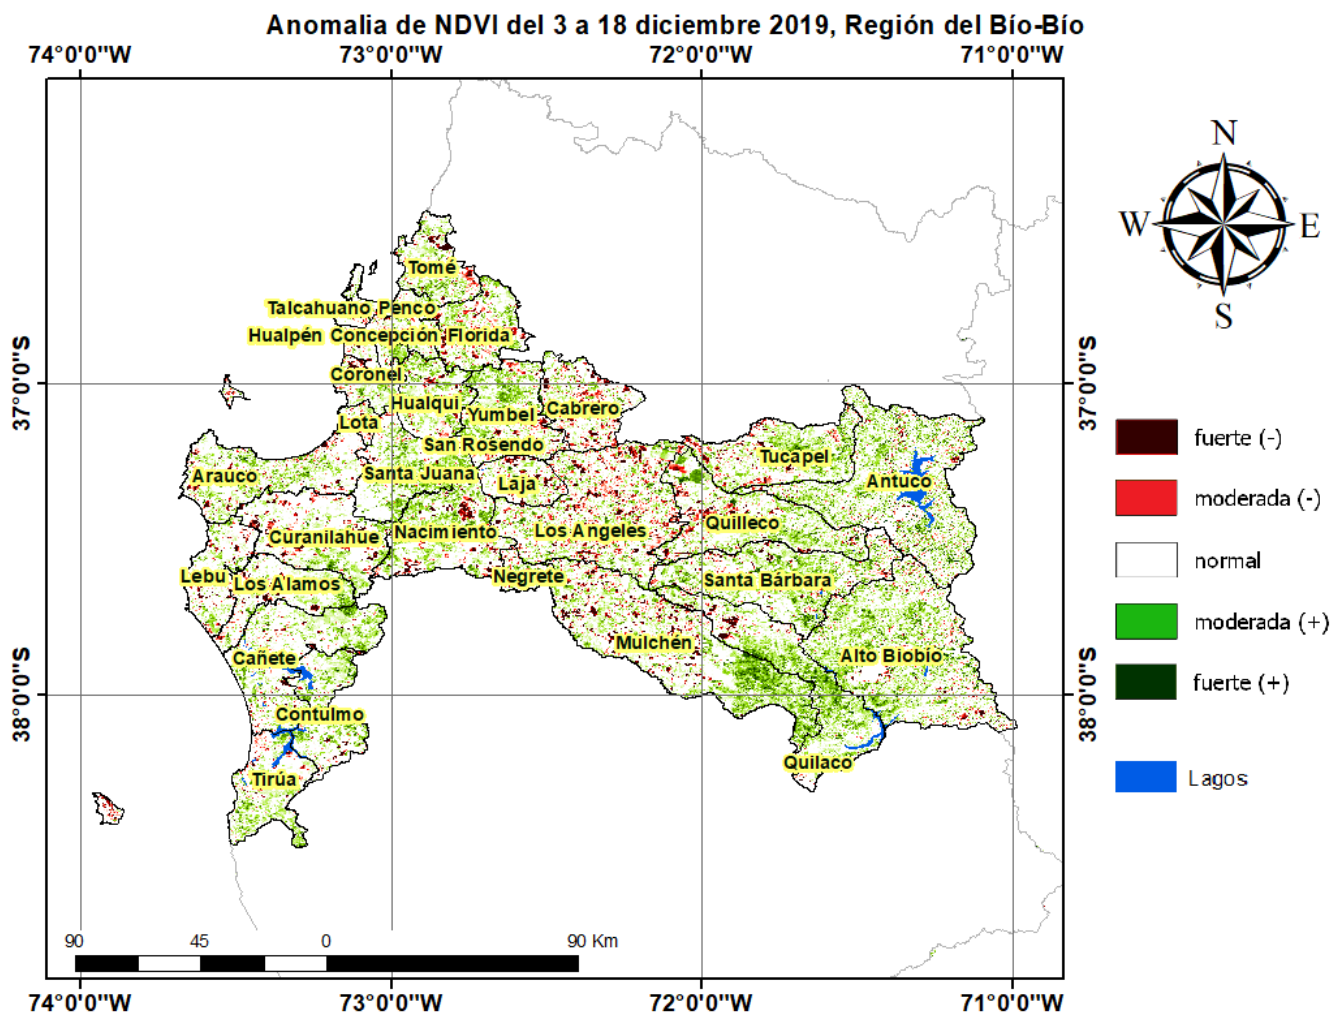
Anomalia de NDVI del 3 a 18 diciembre 2019, Región del Bío-Bío

74°0'0"W
73°0'0"W
72°0'0"W
71°0'0"W

37°0'0"S
38°0'0"S
37°0'0"S
38°0'0"S

N
W
E
S

Tomé
Talcahuano
Penco
Hualpén
Concepción
Florida
Coronel
Hualqui
Yumbel
Cabrero
Lota
San Rosendo
Santa Juana
Laja
Tucapel
Antuco
Arauco
Curanilahue
Nacimiento
Los Angeles
Quilleco
Lebu
Los Alamos
Negrete
Santa Bárbara
Mulchén
Cañete
Alto Biobío
Contulmo
Tirúa
Quilaco

fuerte (-)
moderada (-)
normal
moderada (+)
fuerte (+)
Lagos

90
45
0
90 Km

74°0'0"W
73°0'0"W
72°0'0"W
71°0'0"W